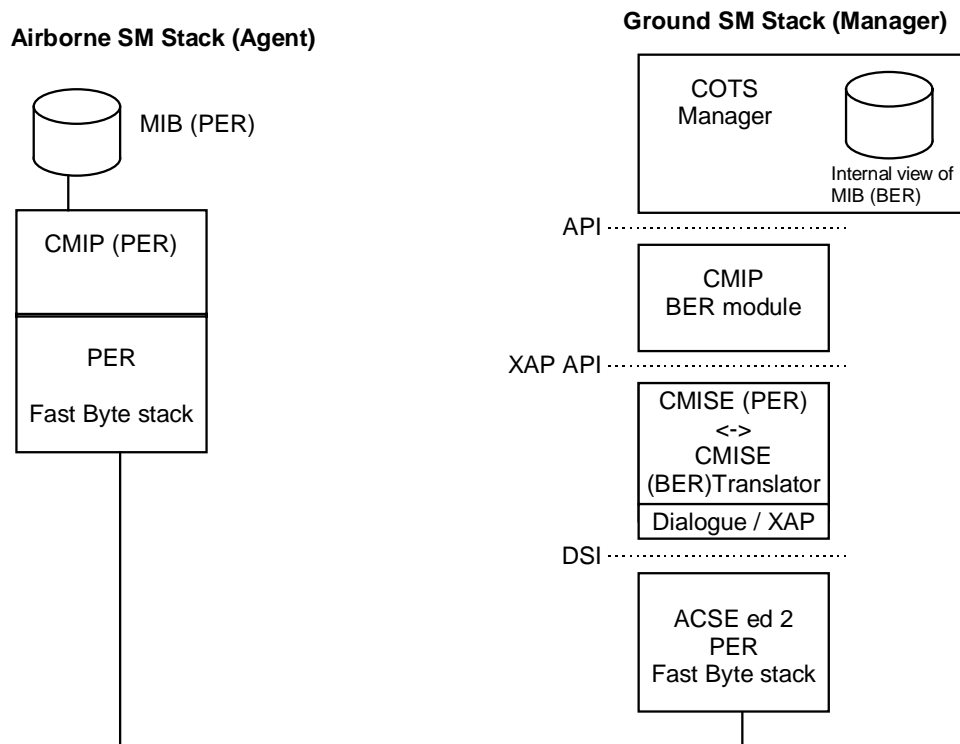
Airborne SM Stack (Agent)

MIB (PER)

CMIP (PER)

PER

Fast Byte stack

Ground SM Stack (Manager)

COTS Manager

Internal view of MIB (BER)

API

CMIP BER module

XAP API

CMISE (PER) <-> CMISE (BER)Translator

Dialogue / XAP

DSI

ACSE ed 2 PER Fast Byte stack